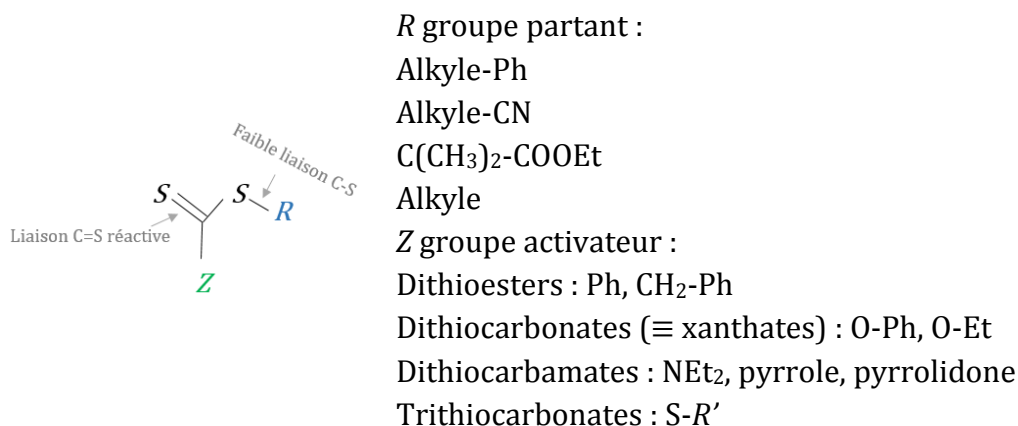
Faible liaison C-S

S S R

Liaison C=S réactive

Z

*R* groupe partant :
Alkyle-Ph
Alkyle-CN
$C(CH_3)_2$-COOEt
Alkyle
*Z* groupe activateur :
Dithioesters : Ph, $CH_2$-Ph
Dithiocarbonates (≡ xanthates) : O-Ph, O-Et
Dithiocarbamates : $NEt_2$, pyrrole, pyrrolidone
Trithiocarbonates : S-*R’*